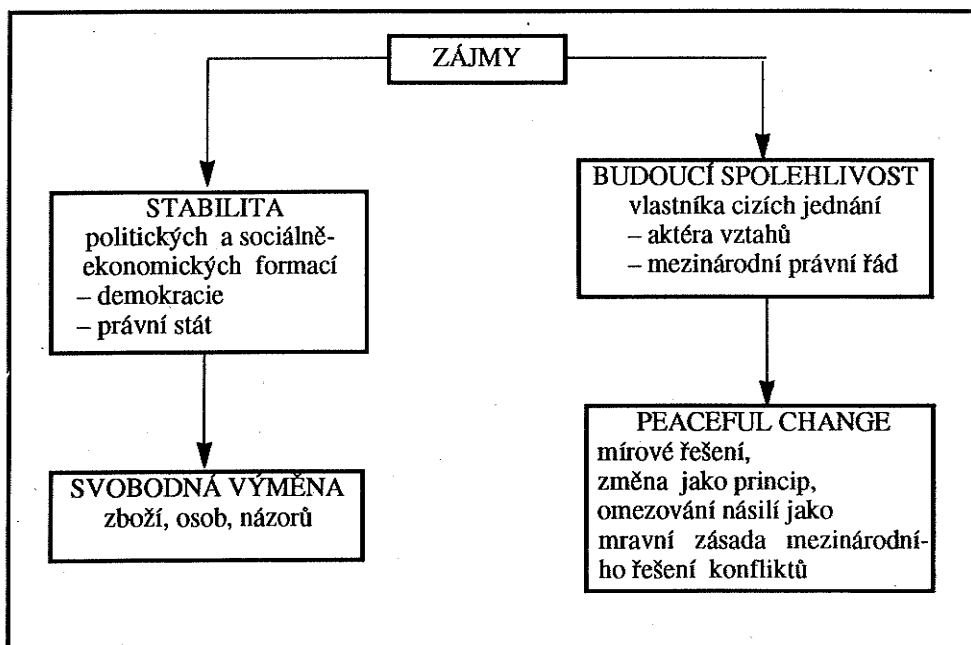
ZÁJMY

STABILITA
politických a sociálněekonomických formací
– demokracie
– právní stát

SVOBODNÁ VÝMĚNA
zboží, osob, názorů

BUDOUCÍ SPOLEHLIVOST
vlastníka cizích jednání
– aktéra vztahů
– mezinárodní právní řád

PEACEFUL CHANGE
mírové řešení,
změna jako princip,
omezování násilí jako mravní zásada mezinárodního řešení konfliktů